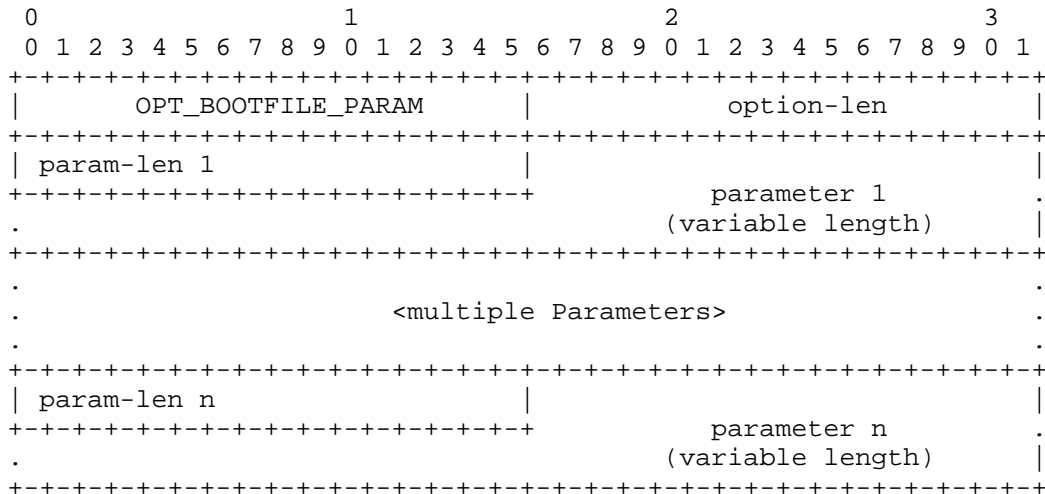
```
 0                   1                   2                   3
 0 1 2 3 4 5 6 7 8 9 0 1 2 3 4 5 6 7 8 9 0 1 2 3 4 5 6 7 8 9 0 1
+-+-+-+-+-+-+-+-+-+-+-+-+-+-+-+-+-+-+-+-+-+-+-+-+-+-+-+-+-+-+-+-+
|       OPT_BOOTFILE_PARAM      |           option-len          |
+-+-+-+-+-+-+-+-+-+-+-+-+-+-+-+-+-+-+-+-+-+-+-+-+-+-+-+-+-+-+-+-+
| param-len 1                   |                               |
+-+-+-+-+-+-+-+-+-+-+-+-+-+-+-+-+          parameter 1          .
.                                      (variable length)        |
+-+-+-+-+-+-+-+-+-+-+-+-+-+-+-+-+-+-+-+-+-+-+-+-+-+-+-+-+-+-+-+-+
.                                                               .
.                   <multiple Parameters>                       .
.                                                               .
+-+-+-+-+-+-+-+-+-+-+-+-+-+-+-+-+-+-+-+-+-+-+-+-+-+-+-+-+-+-+-+-+
| param-len n                   |                               |
+-+-+-+-+-+-+-+-+-+-+-+-+-+-+-+-+          parameter n          .
.                                      (variable length)        |
+-+-+-+-+-+-+-+-+-+-+-+-+-+-+-+-+-+-+-+-+-+-+-+-+-+-+-+-+-+-+-+-+
```